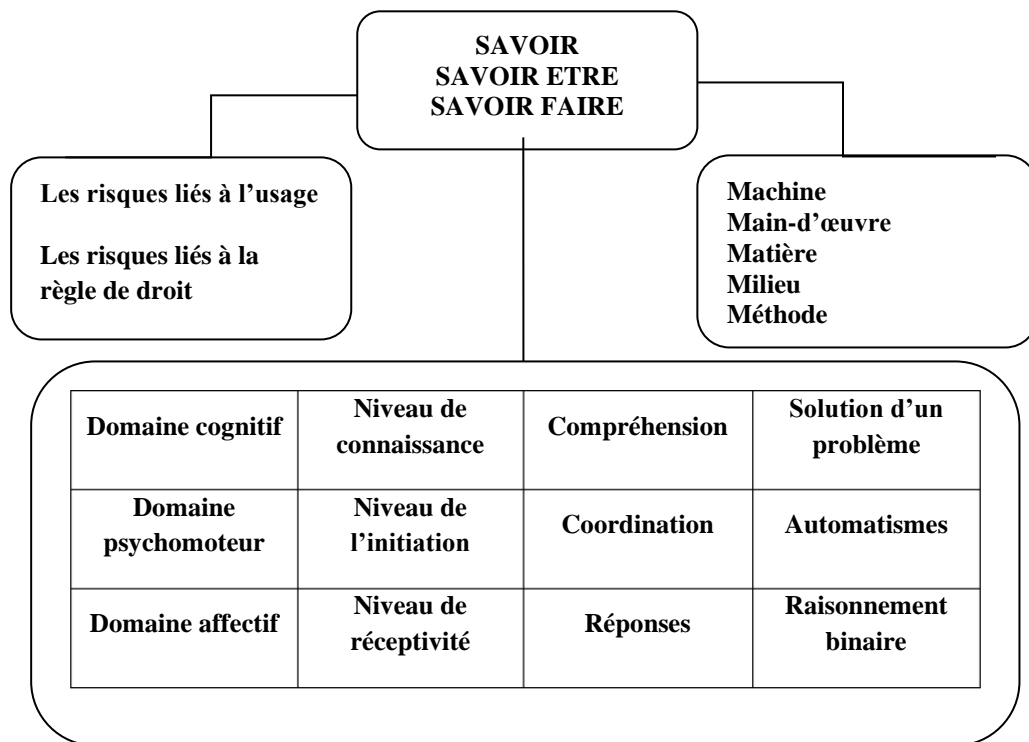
SAVOIR
SAVOIR ETRE
SAVOIR FAIRE

Les risques liés à l'usage

Les risques liés à la règle de droit

Machine
Main-d'œuvre
Matière
Milieu
Méthode

| Domaine cognitif | Niveau de connaissance | Compréhension | Solution d'un problème |
|---|---|---|---|
| Domaine psychomoteur | Niveau de l'initiation | Coordination | Automatismes |
| Domaine affectif | Niveau de réceptivité | Réponses | Raisonnement binaire |